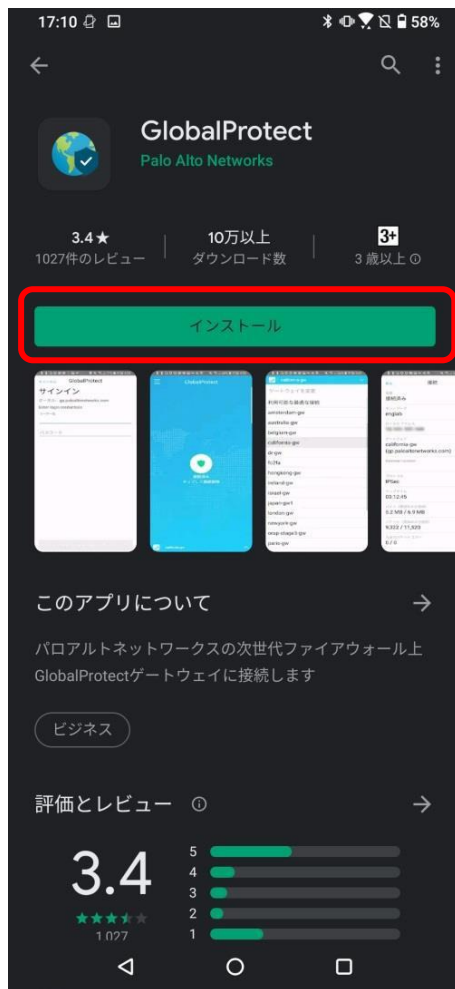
17:10 58%

GlobalProtect
Palo Alto Networks

3.4★
1027件のレビュー

10万以上
ダウンロード数

3+
3 歳以上

インストール

GlobalProtect
サインイン

GlobalProtect

このアプリについて

パロアルトネットワークスの次世代ファイアウォール上GlobalProtectゲートウェイに接続します

ビジネス

評価とレビュー

3.4
1,027

5
4
3
2
1